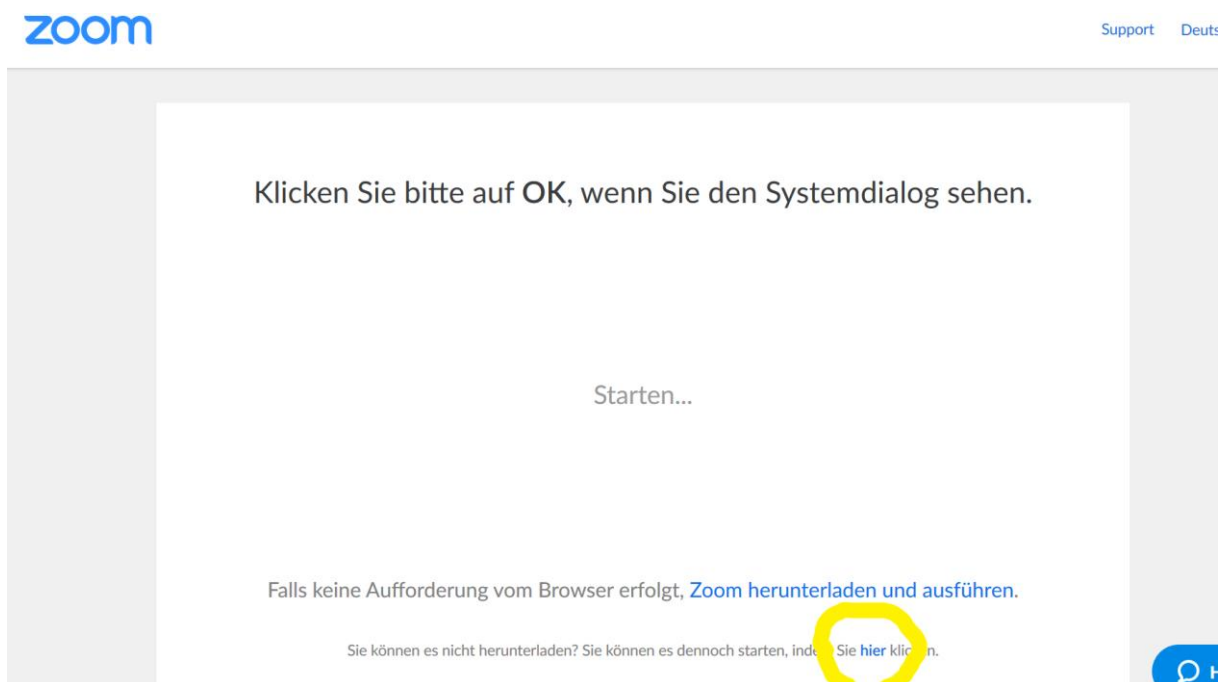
zoom

Support Deuts

Klicken Sie bitte auf **OK**, wenn Sie den Systemdialog sehen.

Starten...

Falls keine Aufforderung vom Browser erfolgt, Zoom herunterladen und ausführen.

Sie können es nicht herunterladen? Sie können es dennoch starten, inde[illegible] Sie hier klic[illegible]n.